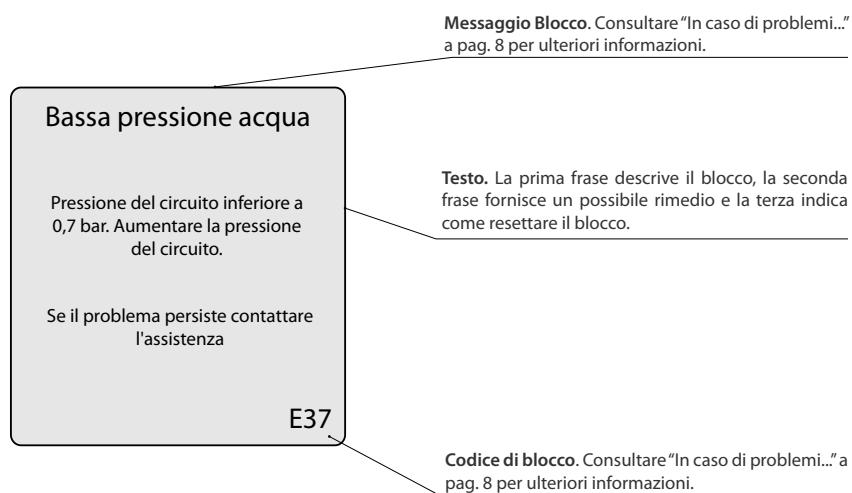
**Messaggio Blocco**. Consultare "In caso di problemi..." a pag. 8 per ulteriori informazioni.

Bassa pressione acqua

Pressione del circuito inferiore a 0,7 bar. Aumentare la pressione del circuito.

Se il problema persiste contattare l'assistenza

E37

**Testo.** La prima frase descrive il blocco, la seconda frase fornisce un possibile rimedio e la terza indica come resettare il blocco.

**Codice di blocco**. Consultare "In caso di problemi..." a pag. 8 per ulteriori informazioni.